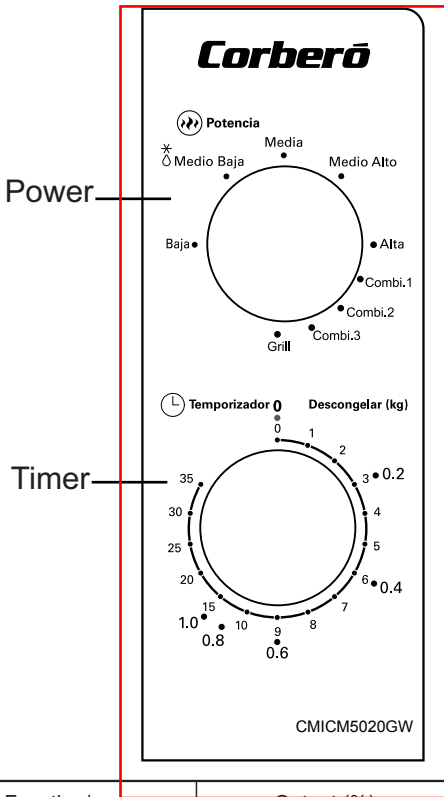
Corberó

Potencia

Media

Medio Baja

Medio Alto

Power

Baja

Alta

Combi.1

Combi.2

Combi.3

Grill

Temporizador 0

Descongelar (kg)

0

1

2

3

0.2

4

5

6

0.4

7

8

9

0.6

10

0.8

15

1.0

20

25

30

35

Timer

CMICM5020GW

Function | Output (%)